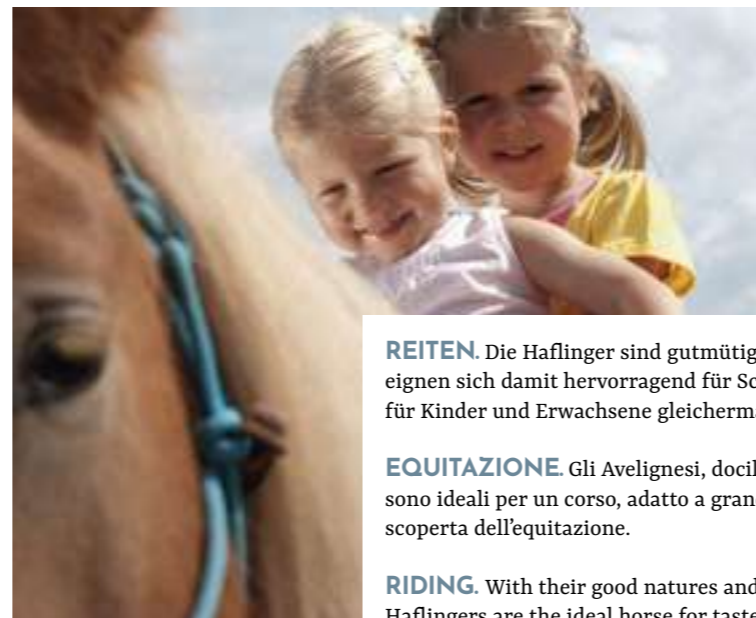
REITEN. Die Haflinger sind gutmütig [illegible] eignen sich damit hervorragend für Sc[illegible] für Kinder und Erwachsene gleicherm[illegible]

EQUITAZIONE. Gli Avelignesi, docil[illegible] sono ideali per un corso, adatto a gran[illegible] scoperta dell'equitazione.

RIDING. With their good natures and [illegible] Haflingers are the ideal horse for taste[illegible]